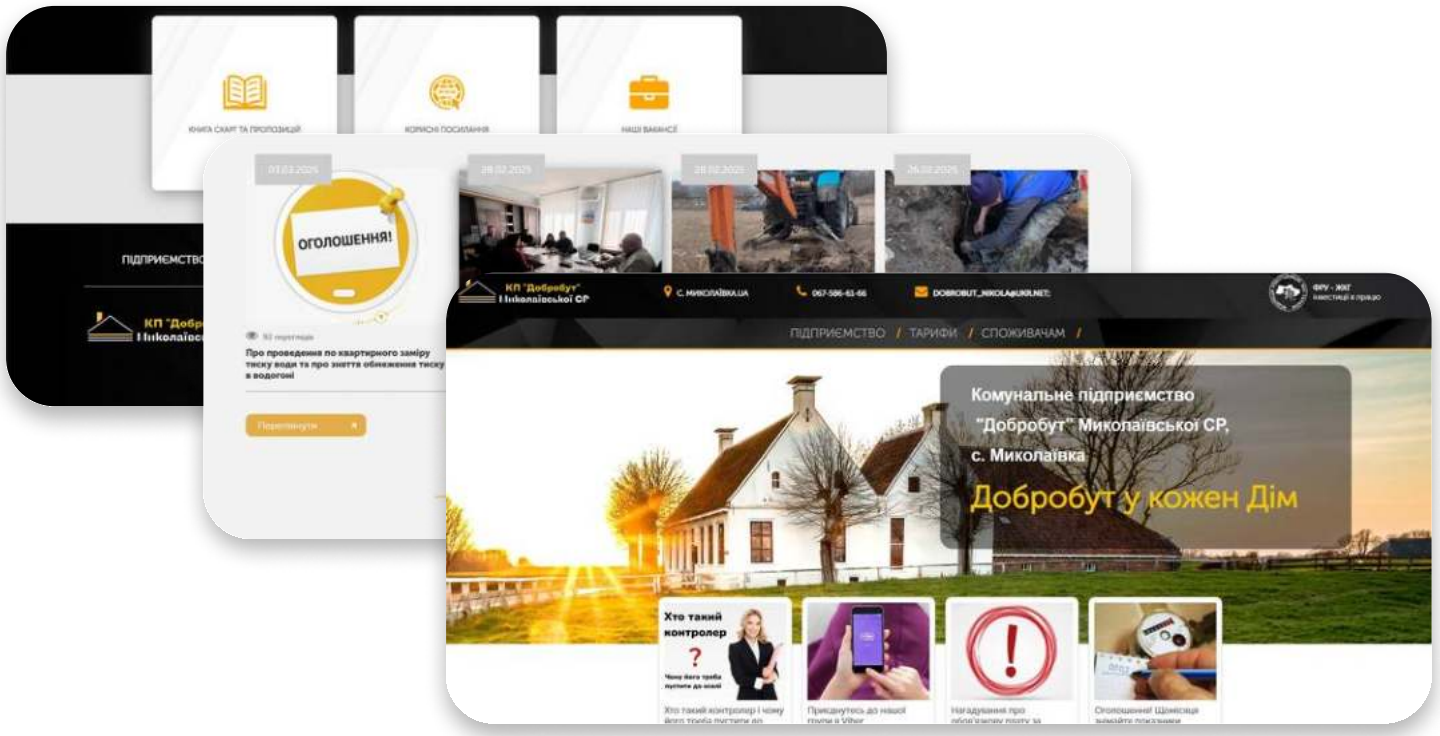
КНИГА СКАРГ ТА ПРОПОЗИЦІЙ

КОРИСНІ ПОСИЛАННЯ

НАШІ ВАКАНСІЇ

ПІДПРИЄМСТВО

КП "Добро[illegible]
Миколаївсь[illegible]

03.03.2025

ОГОЛОШЕННЯ!

92 перегляди

Про проведення по квартирного заміру тиску води та про зняття обмеження тиску в водогоні

Переглянути

28.02.2025

28.02.2025

26.02.2025

КП "Добробут"
Миколаївської СР

с. МИКОЛАЇВКА.UA

067-586-61-66

DOBROBUT_NIKOLA@UKR.NET;

ФРУ - ЖКГ
інвестиції в працю

ПІДПРИЄМСТВО / ТАРИФИ / СПОЖИВАЧАМ /

Комунальне підприємство "Добробут" Миколаївської СР, с. Миколаївка

Добробут у кожен Дім

Хто такий контролер

?

Чому його треба пустити до оселі

Хто такий контролер і чому його треба пустити до

Приєднуйтесь до нашої групи в Viber

Нагадування про обов'язкову плату за

Оголошення! Щомісяця вимайте показники